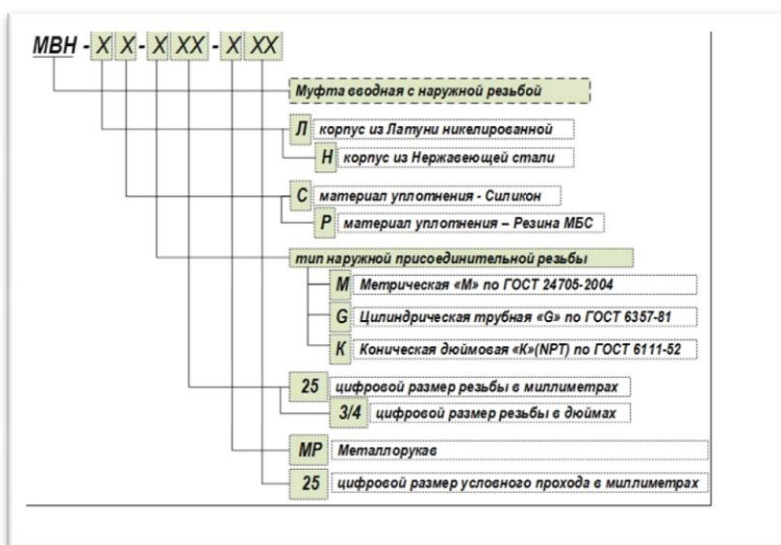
МВН - X X - X XX - X XX

Муфта вводная с наружной резьбой

Л корпус из Латуни никелированной

Н корпус из Нержавеющей стали

С материал уплотнения - Силикон

Р материал уплотнения – Резина МБС

тип наружной присоединительной резьбы

М Метрическая «М» по ГОСТ 24705-2004

G Цилиндрическая трубная «G» по ГОСТ 6357-81

К Коническая дюймовая «К»(NPT) по ГОСТ 6111-52

25 цифровой размер резьбы в миллиметрах

3/4 цифровой размер резьбы в дюймах

МР Металлорукав

25 цифровой размер условного прохода в миллиметрах